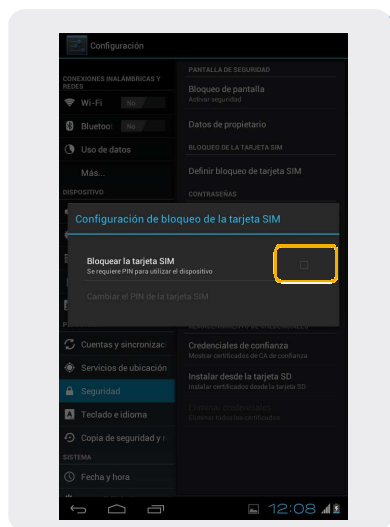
Configuración

CONEXIONES INALÁMBRICAS Y REDES
Wi-Fi NO
Bluetoo NO
Uso de datos
Más...
DISPOSITIVO

PANTALLA DE SEGURIDAD
Bloqueo de pantalla
Activar seguridad
Datos de propietario
BLOQUEO DE LA TARJETA SIM
Definir bloqueo de tarjeta SIM
CONTRASEÑAS

Configuración de bloqueo de la tarjeta SIM

Bloquear la tarjeta SIM
Se requiere PIN para utilizar el dispositivo

Cambiar el PIN de la tarjeta SIM

Cuentas y sincronizac
Servicios de ubicación
Seguridad
Teclado e idioma
Copia de seguridad y r
SISTEMA
Fecha y hora

Credenciales de confianza
Mostrar certificados de CA de confianza
Instalar desde la tarjeta SD
Instalar certificados desde la tarjeta SD
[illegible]

12:08